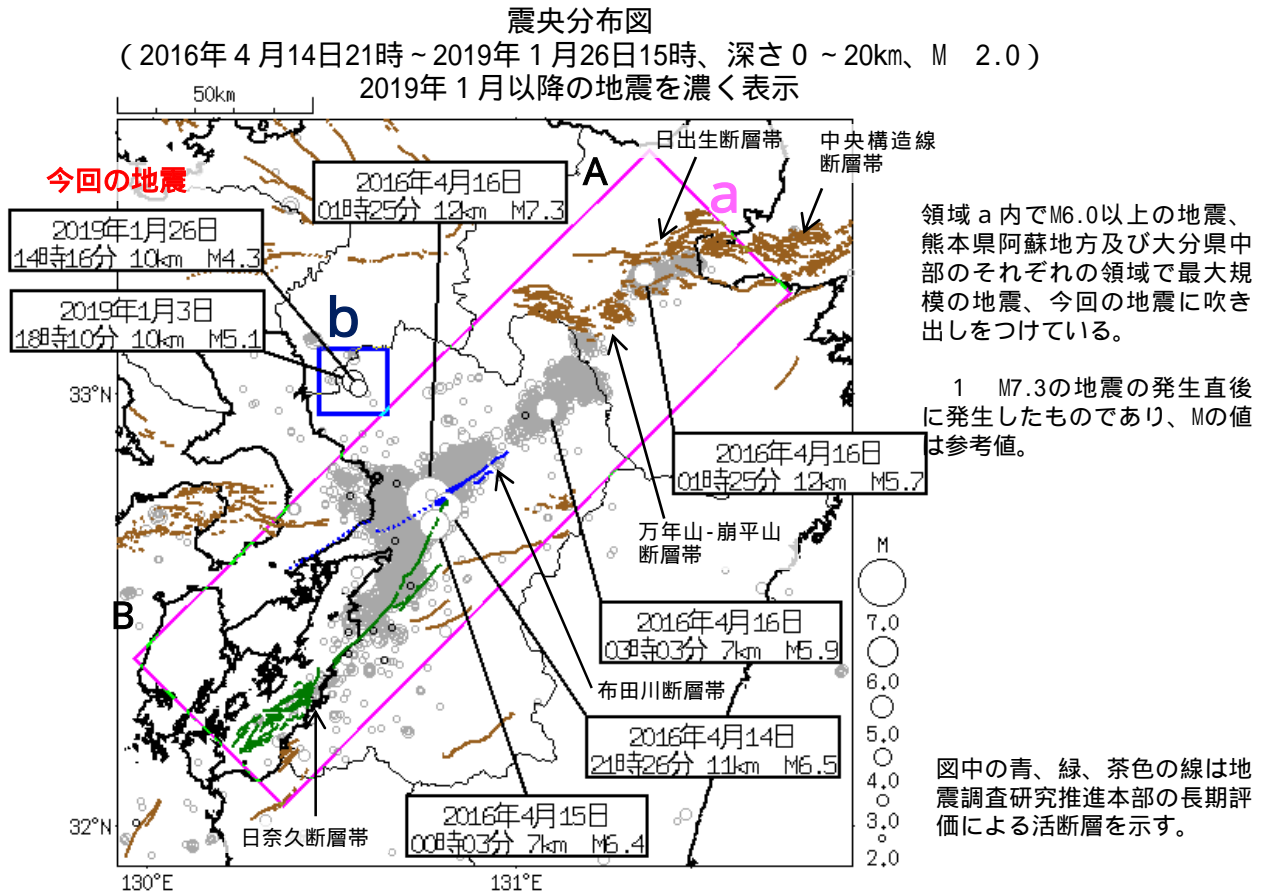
震央分布図
（2016年４月14日21時～2019年１月26日15時、深さ０～20km、M 2.0）
2019年１月以降の地震を濃く表示

50km

今回の地震

2016年4月16日
01時25分 12km M7.3

2019年1月26日
14時16分 10km M4.3

2019年1月3日
18時10分 10km M5.1

b

A

a

日出生断層帯

中央構造線断層帯

33°N

2016年4月16日
01時25分 12km M5.7

万年山-崩平山断層帯

B

2016年4月16日
03時03分 7km M5.9

布田川断層帯

2016年4月14日
21時26分 11km M6.5

2016年4月15日
00時03分 7km M6.4

日奈久断層帯

32°N

130°E

131°E

M
7.0
6.0
5.0
4.0
3.0
2.0

領域ａ内でM6.0以上の地震、熊本県阿蘇地方及び大分県中部のそれぞれの領域で最大規模の地震、今回の地震に吹き出しをつけている。

1 M7.3の地震の発生直後に発生したものであり、Mの値は参考値。

図中の青、緑、茶色の線は地震調査研究推進本部の長期評価による活断層を示す。